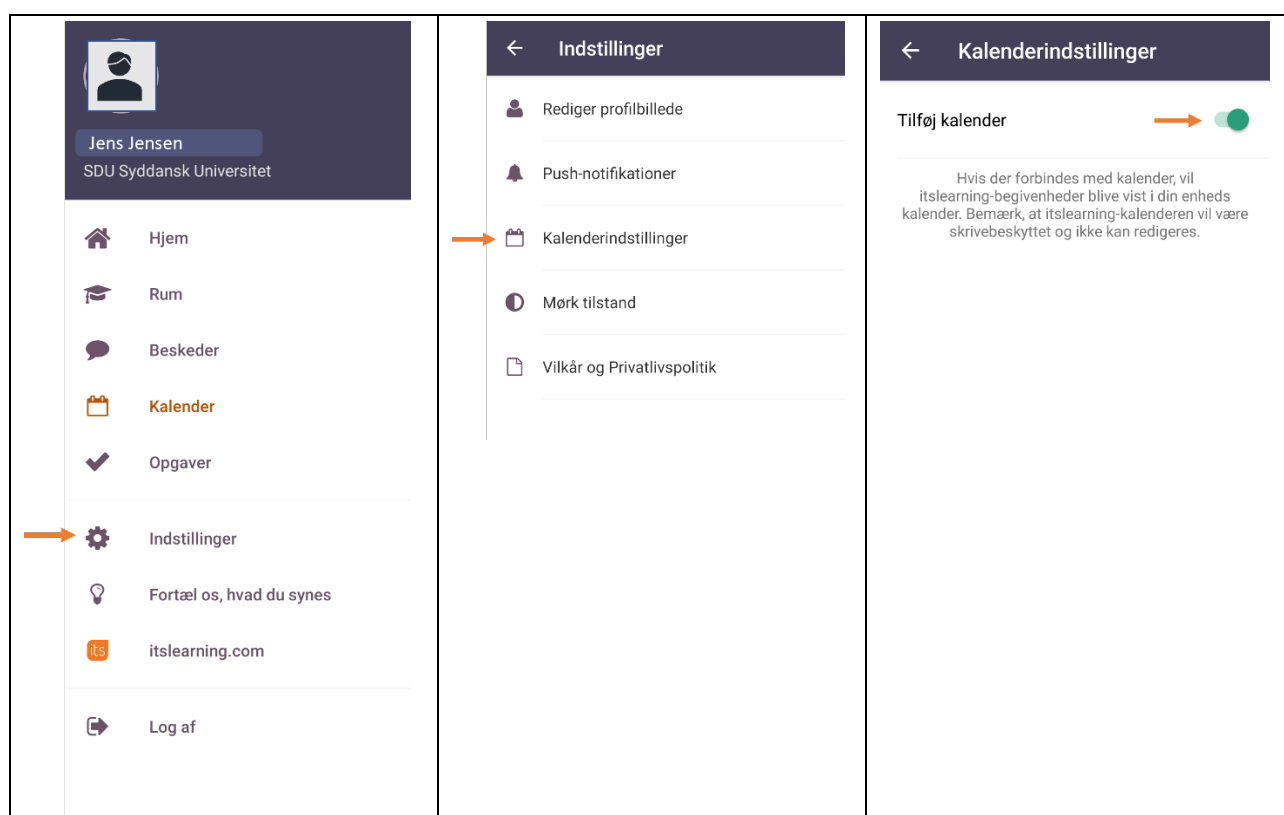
Jens Jensen
SDU Syddansk Universitet

Hjem

Rum

Beskeder

Kalender

Opgaver

Indstillinger

Fortæl os, hvad du synes

its itslearning.com

Log af

← Indstillinger

Rediger profilbillede

Push-notifikationer

Kalenderindstillinger

Mørk tilstand

Vilkår og Privatlivspolitik

← Kalenderindstillinger

Tilføj kalender

Hvis der forbindes med kalender, vil itslearning-begivenheder blive vist i din enheds kalender. Bemærk, at itslearning-kalenderen vil være skrivebeskyttet og ikke kan redigeres.